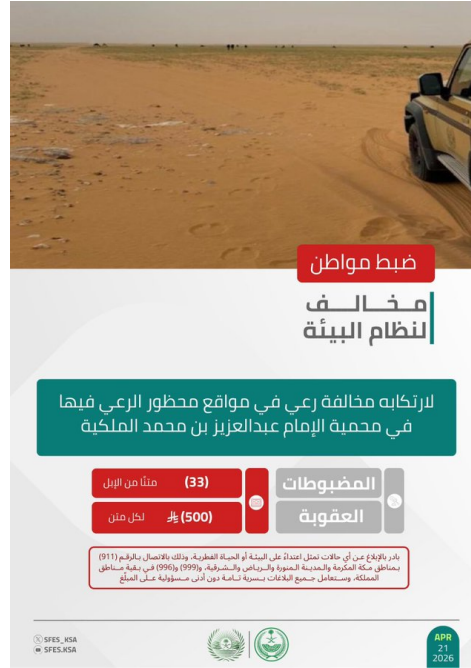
ضبط مواطن

مخـــالـــف لنظام البيئة

لارتكابه مخالفة رعي في مواقع محظور الرعي فيها في محمية الإمام عبدالعزيز بن محمد الملكية

المضبوطات

(33) متنًا من الإبل

العقوبة

(500) ﷼ لكل متن

بادر بالإبلاغ عن أي حالات تمثل اعتداءً على البيئة أو الحياة الفطرية، وذلك بالاتصال بالرقم (911) بمناطق مكة المكرمة والمدينة المنورة والرياض والشرقية، و(999) و(996) في بقية مناطق المملكة، وستعامل جميع البلاغات بسرية تامة دون أدنى مسؤولية على المبلغ

SFES_KSA
SFES.KSA

APR
21
2026